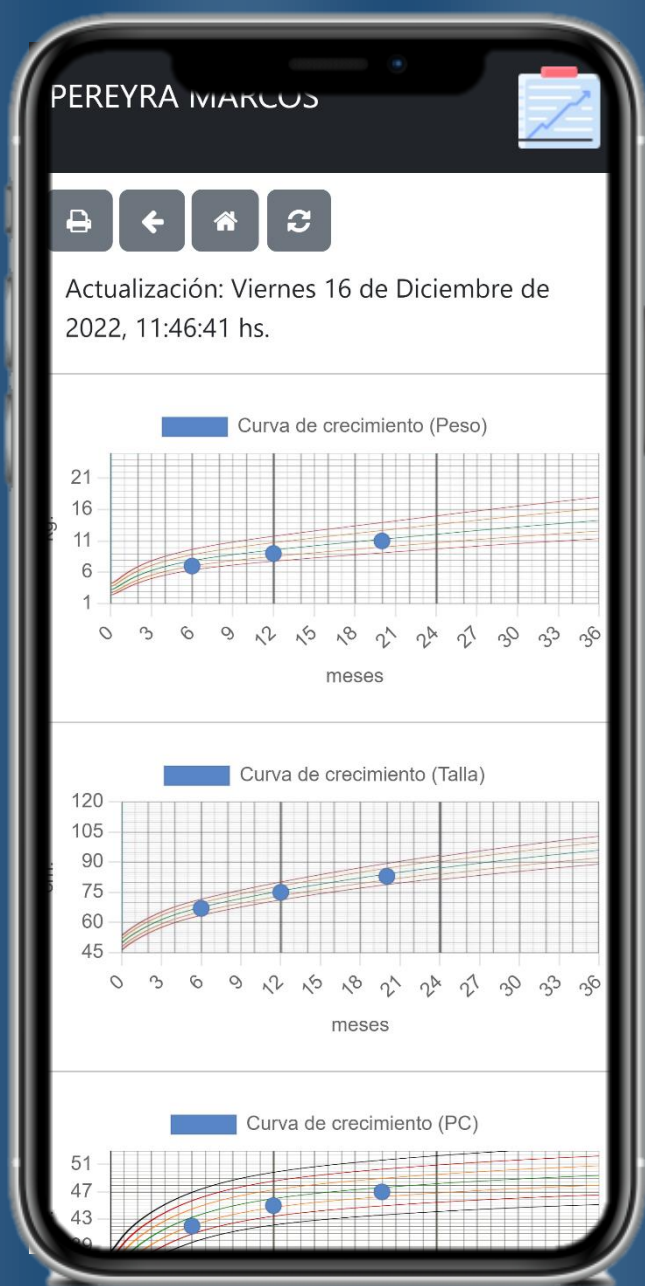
PEREYRA MARCOS

Actualización: Viernes 16 de Diciembre de 2022, 11:46:41 hs.

Curva de crecimiento (Peso)

Kg.

21
16
11
6
1

0 3 6 9 12 15 18 21 24 27 30 33 36

meses

Curva de crecimiento (Talla)

cm.

120
105
90
75
60
45

0 3 6 9 12 15 18 21 24 27 30 33 36

meses

Curva de crecimiento (PC)

51
47
43
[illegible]